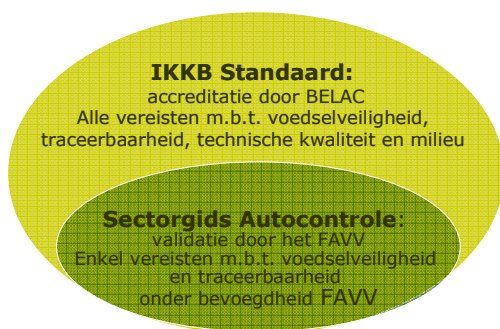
**IKKB Standaard:**
accreditatie door BELAC
Alle vereisten m.b.t. voedselveiligheid, traceerbaarheid, technische kwaliteit en milieu

**Sectorgids Autocontrole**:
validatie door het FAVV
Enkel vereisten m.b.t. voedselveiligheid en traceerbaarheid
onder bevoegdheid FAVV